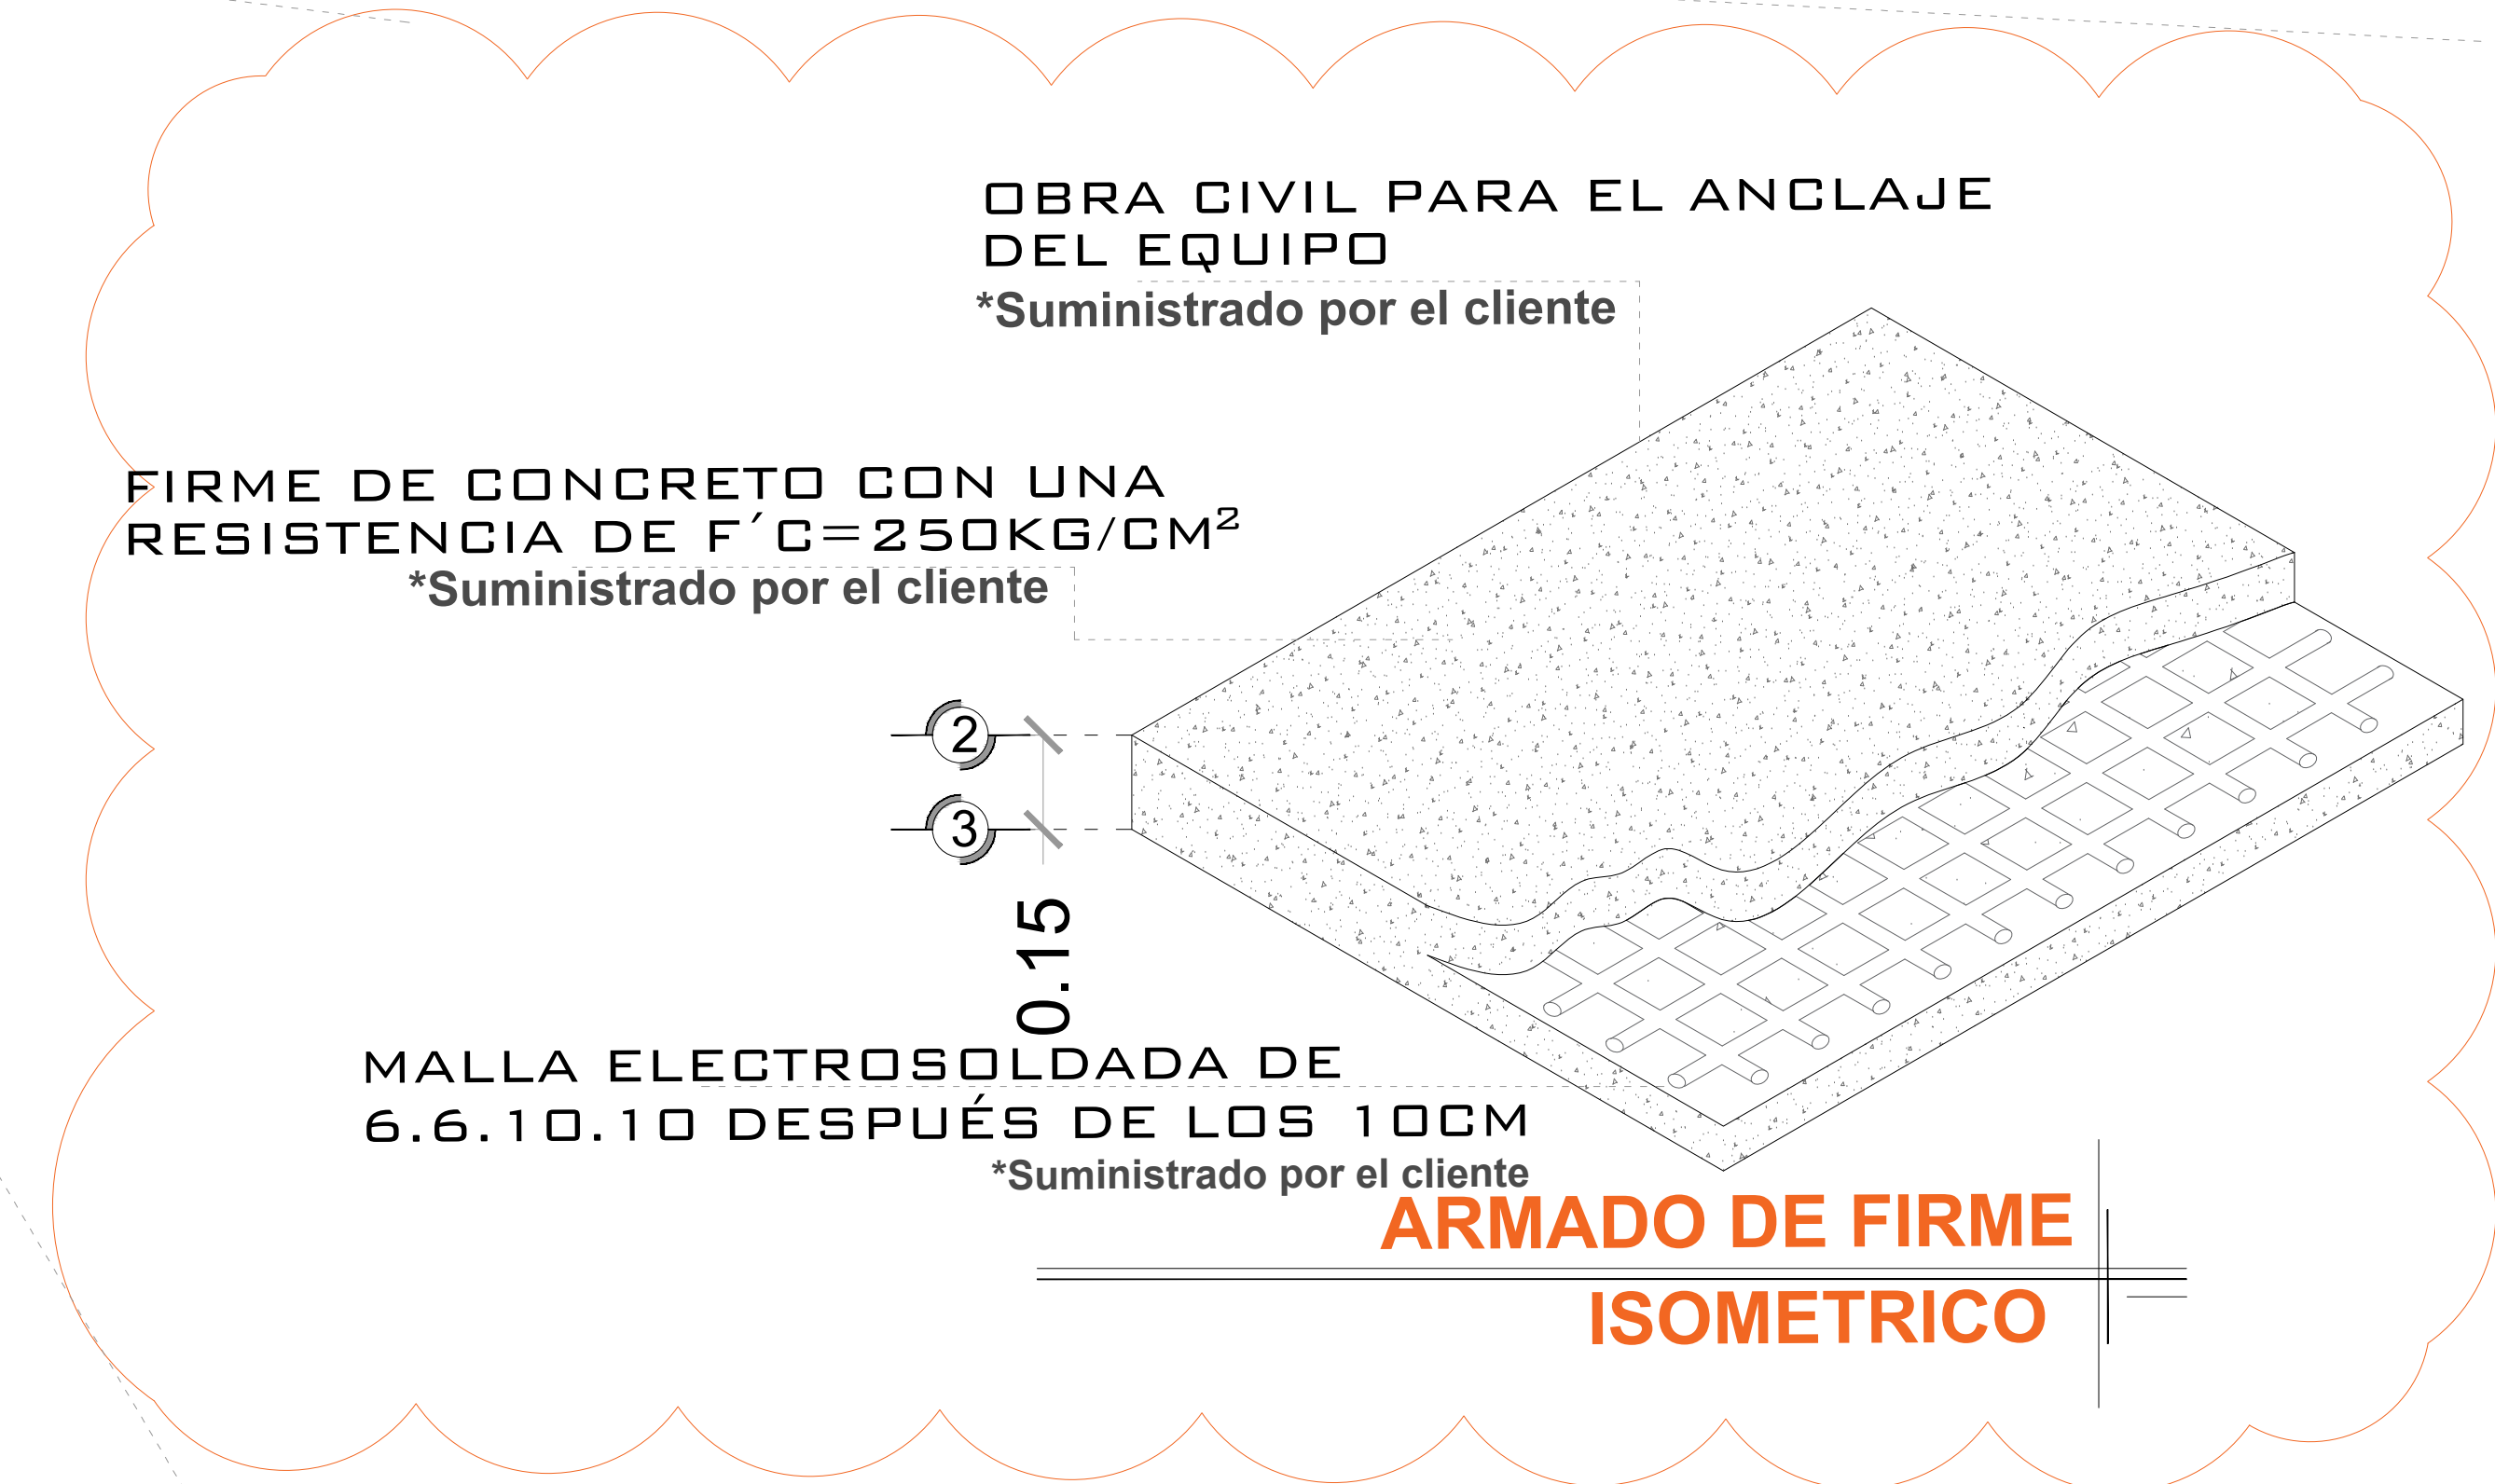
OBRA CIVIL PARA EL ANCLAJE DEL EQUIPO
*Suministrado por el cliente

FIRME DE CONCRETO CON UNA RESISTENCIA DE F´C=250KG/CM$^2$
*Suministrado por el cliente

2

3

0.15

MALLA ELECTROSOLDADA DE 6.6.10.10 DESPUÉS DE LOS 10CM
*Suministrado por el cliente

ARMADO DE FIRME

ISOMETRICO